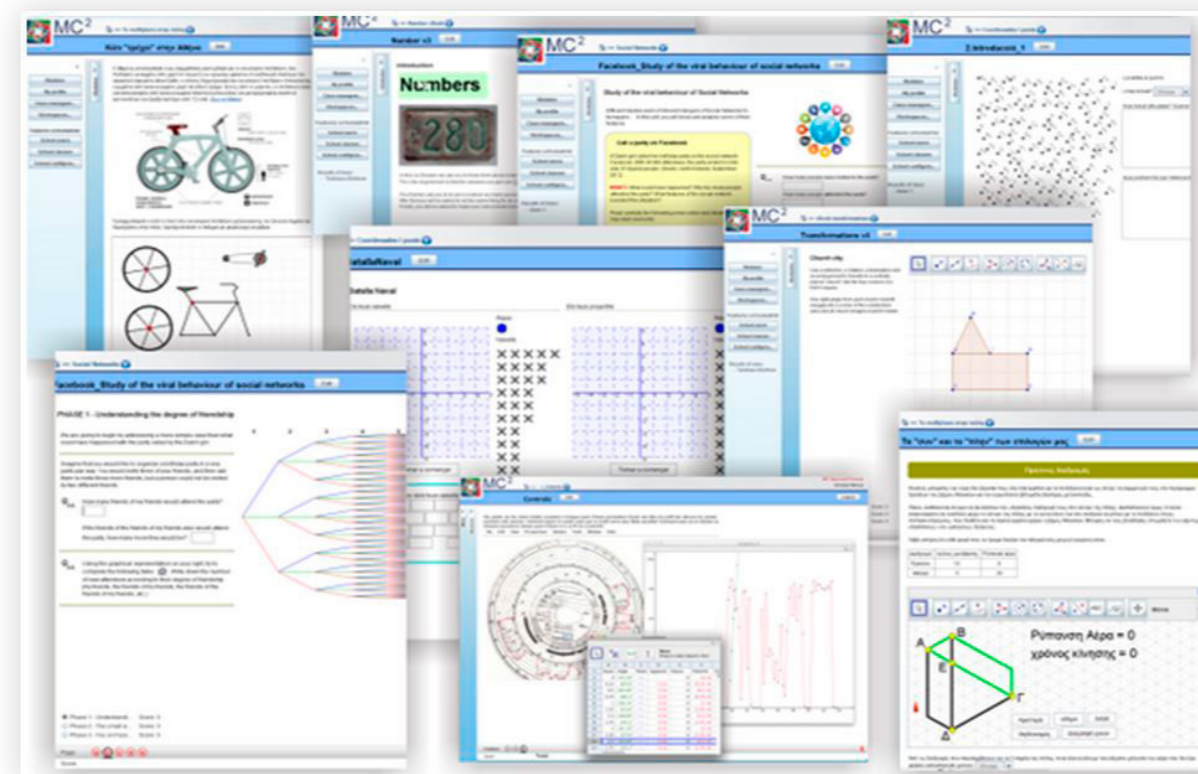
MC²

Κάτι "τρέχει" στην άθληση

Number c1

Numbers

280

Facebook_Study of the viral behaviour of social networks

Study of the viral behaviour of Social Networks

Call a party on Facebook

Z introduction_1

MC²

BatallaNaval

Transformations c1

Facebook_Study of the viral behaviour of social networks

PHASE 1 - Understanding the degree of friendship

Tomar a comenzar

Tomar a comenzar

MC²

Controls

Τα "συν" και τα "πλην" των επιλογών μας

Ρύπανση Αέρα = 0

χρόνος κίνησης = 0

Α

Β

Ε

Γ

Δ